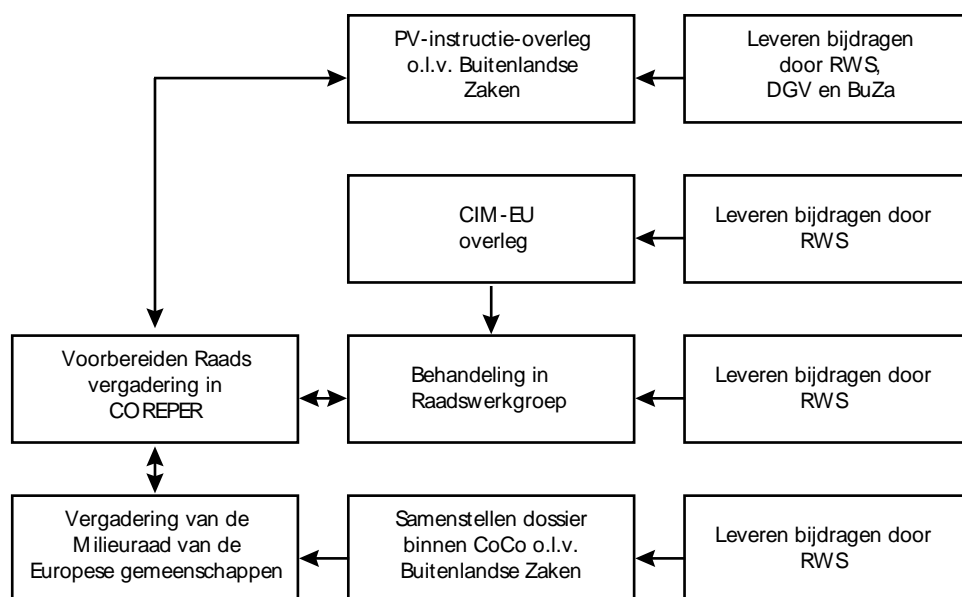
PV-instructie-overleg o.l.v. Buitenlandse Zaken

Leveren bijdragen door RWS, DGV en BuZa

CIM-EU overleg

Leveren bijdragen door RWS

Voorbereiden Raads vergadering in COREPER

Behandeling in Raadswerkgroep

Leveren bijdragen door RWS

Vergadering van de Milieuraad van de Europese gemeenschappen

Samenstellen dossier binnen CoCo o.l.v. Buitenlandse Zaken

Leveren bijdragen door RWS